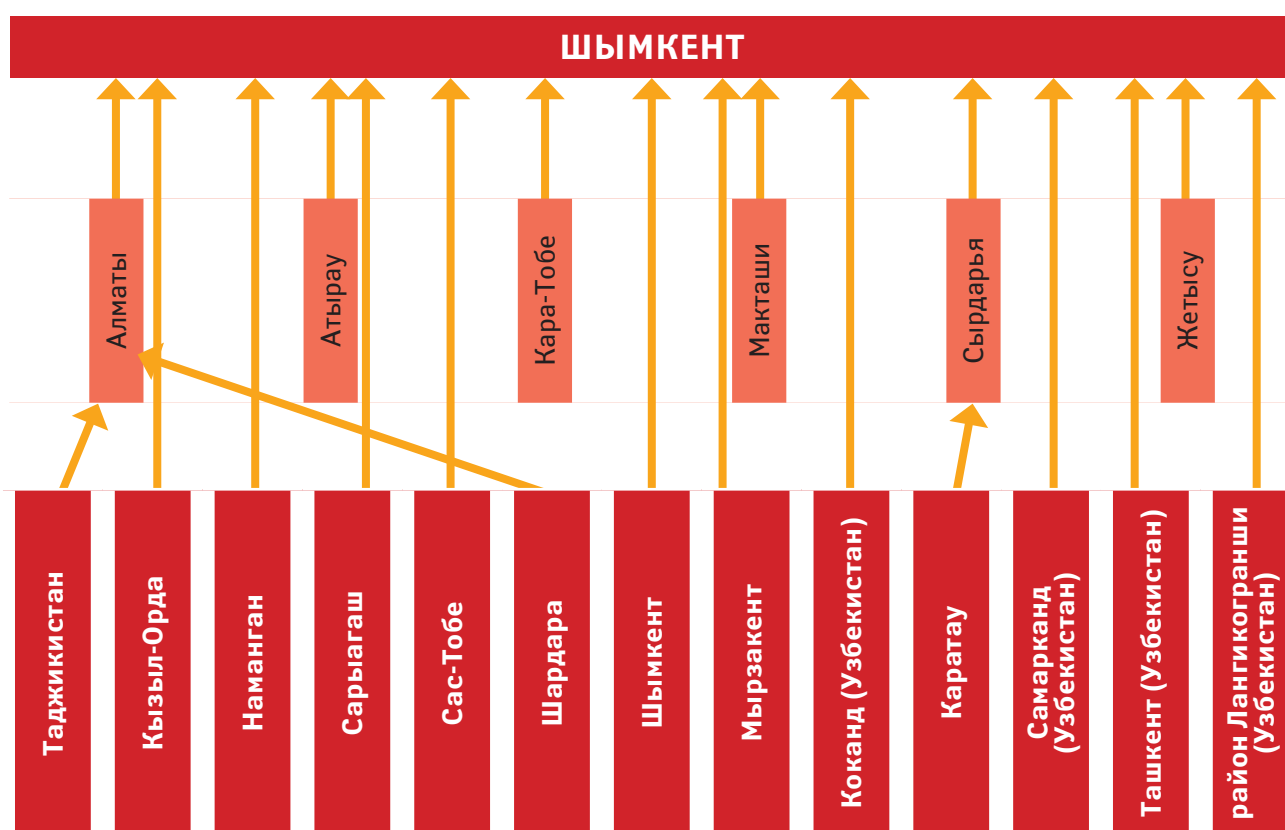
ШЫМКЕНТ

Алматы

Атырау

Кара-Тобе

Макташи

Сырдарья

Жетысу

Таджикистан

Кызыл-Орда

Наманган

Сарыагаш

Сас-Тобе

Шардара

Шымкент

Мырзакент

Коканд (Узбекистан)

Каратау

Самарканд (Узбекистан)

Ташкент (Узбекистан)

район Лангикогранши (Узбекистан)